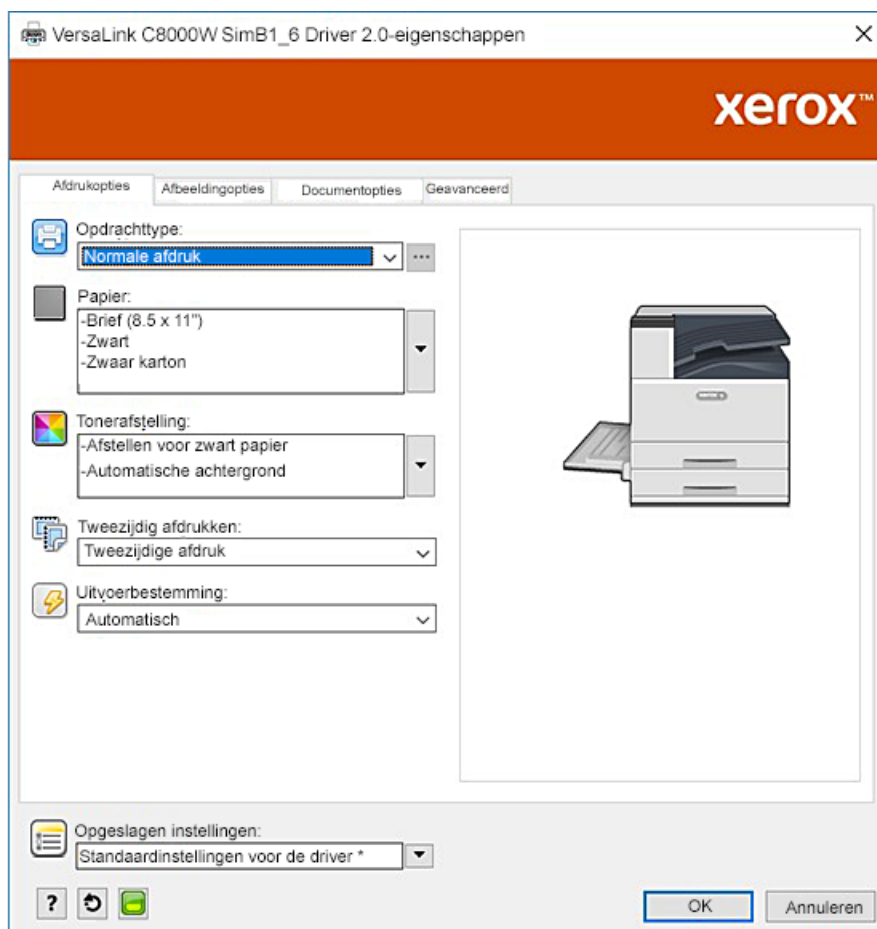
VersaLink C8000W SimB1_6 Driver 2.0-eigenschappen

×

xerox™

Afdrukopties
Afbeeldingopties
Documentopties
Geavanceerd

Opdrachttype:
Normale afdruk

Papier:
-Brief (8.5 x 11")
-Zwart
-Zwaar karton

Tonerafstelling:
-Afstellen voor zwart papier
-Automatische achtergrond

Tweezijdig afdrukken:
Tweezijdige afdruk

Uitvoerbestemming:
Automatisch

Opgeslagen instellingen:
Standaardinstellingen voor de driver *

?

OK
Annuleren